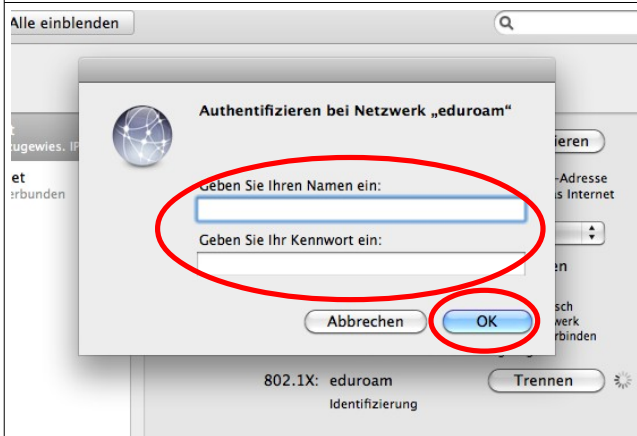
Alle einblenden

Authentifizieren bei Netzwerk „eduroam“

Geben Sie Ihren Namen ein:

Geben Sie Ihr Kennwort ein:

Abbrechen

OK

t
ugewies. IP

et
rbunden

ieren

-Adresse
s Internet

en

sch
werk
rbinden

802.1X: eduroam
Identifizierung

Trennen